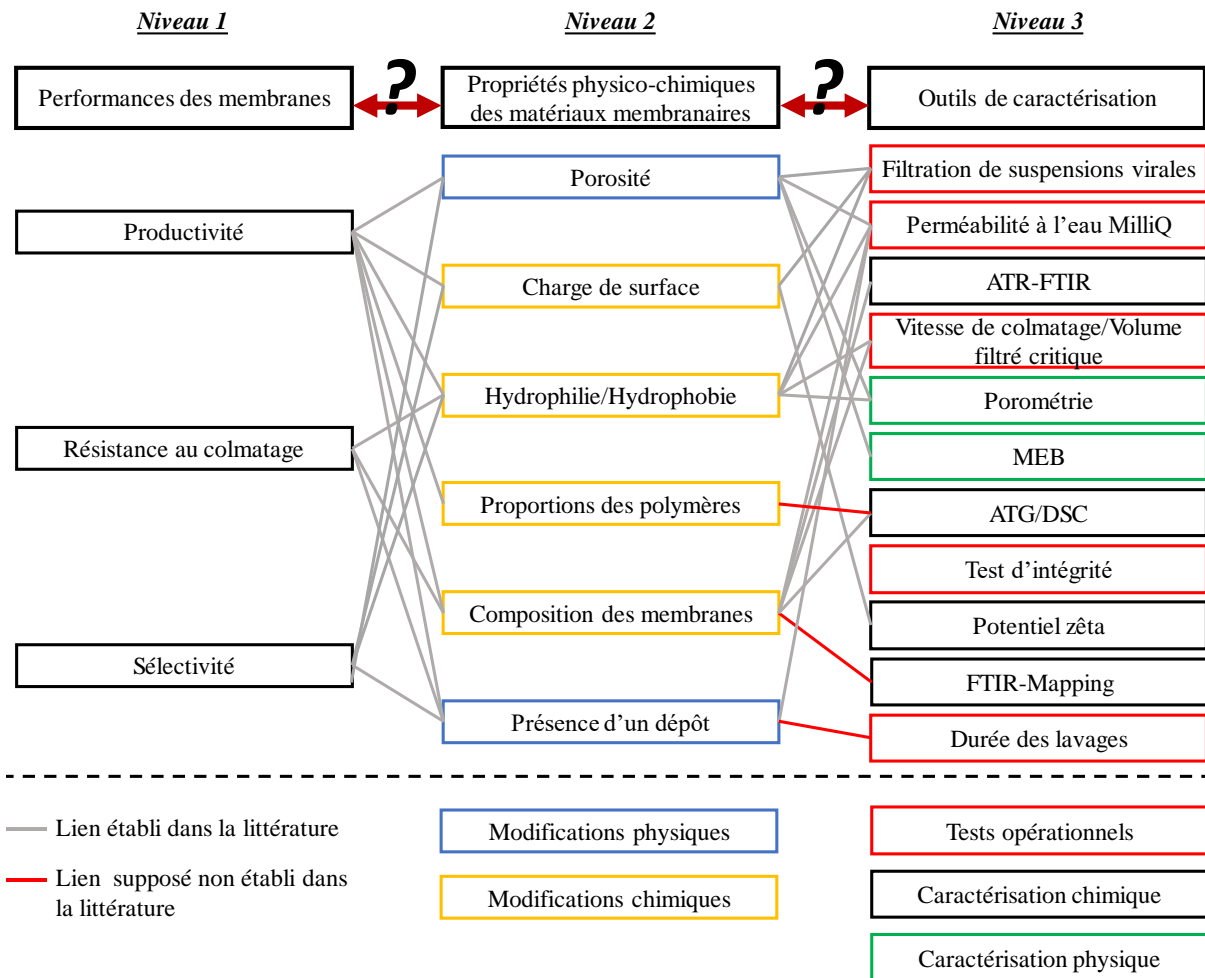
Niveau 1

Niveau 2

Niveau 3

Performances des membranes

?

Propriétés physico-chimiques des matériaux membranaires

?

Outils de caractérisation

Productivité

Résistance au colmatage

Sélectivité

Porosité

Charge de surface

Hydrophilie/Hydrophobie

Proportions des polymères

Composition des membranes

Présence d'un dépôt

Filtration de suspensions virales

Perméabilité à l'eau MilliQ

ATR-FTIR

Vitesse de colmatage/Volume filtré critique

Porométrie

MEB

ATG/DSC

Test d'intégrité

Potentiel zêta

FTIR-Mapping

Durée des lavages

Lien établi dans la littérature

Lien supposé non établi dans la littérature

Modifications physiques

Modifications chimiques

Tests opérationnels

Caractérisation chimique

Caractérisation physique